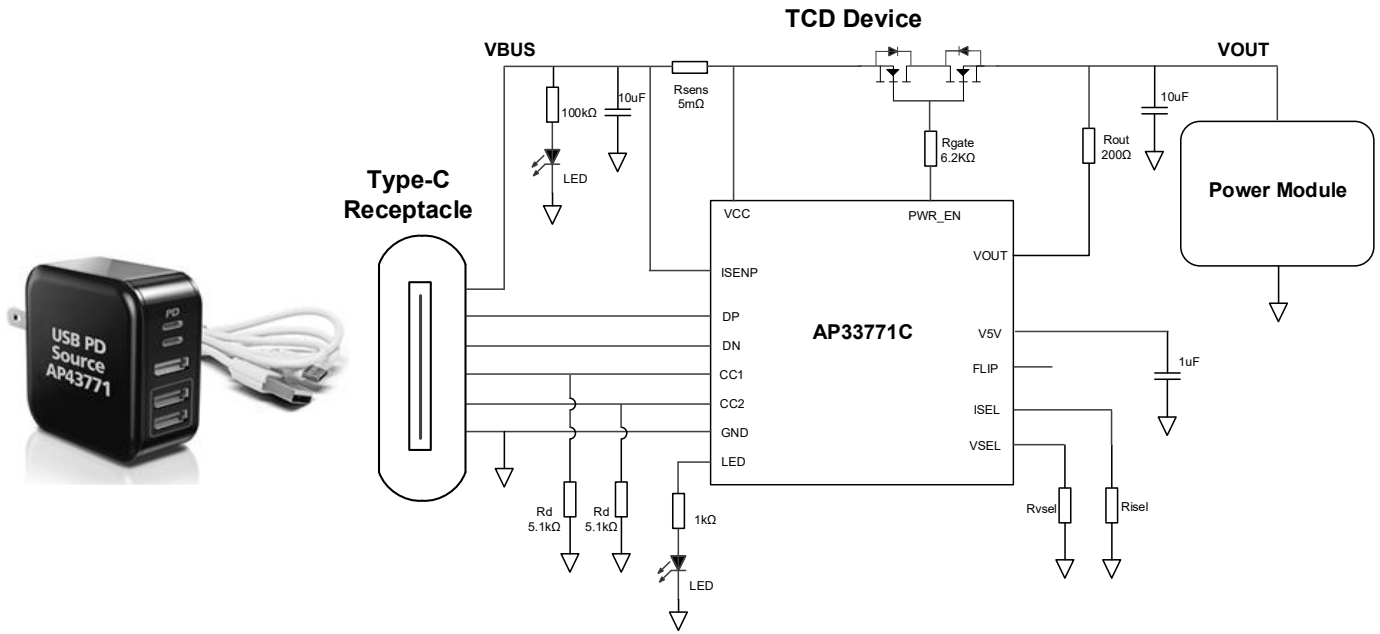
TCD Device

VBUS

VOUT

100kΩ

10uF

Rsens
5mΩ

10uF

Rgate
6.2KΩ

Rout
200Ω

LED

Power Module

Type-C
Receptacle

VCC

PWR_EN

ISENP

VOUT

DP

DN

CC1

CC2

GND

LED

AP33771C

V5V

FLIP

ISEL

VSEL

1uF

USB PD
Source
AP43771

PD

Rd
5.1kΩ

Rd
5.1kΩ

1kΩ

LED

Rvsel

Risel